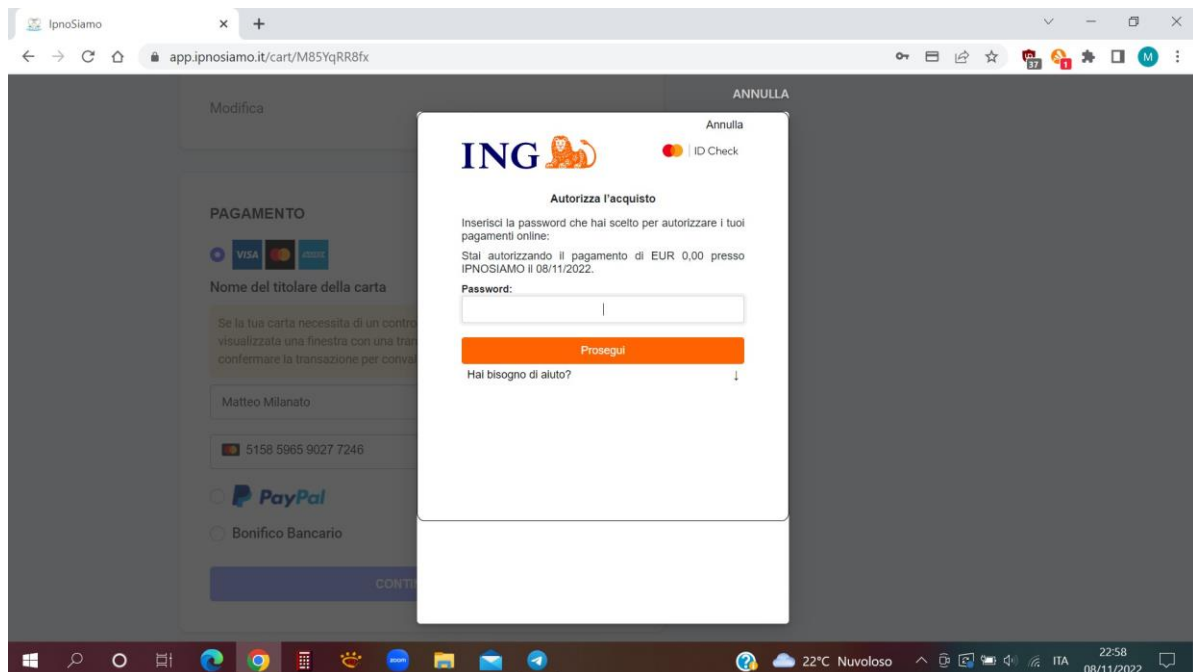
IpnoSiamo

app.ipnosiamo.it/cart/M85YqRR8fx

Modifica

ANNULLA

PAGAMENTO

VISA

Nome del titolare della carta

Se la tua carta necessita di un contro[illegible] visualizzata una finestra con una tra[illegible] confermare la transazione per conva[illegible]

Matteo Milanato

5158 5965 9027 7246

PayPal

Bonifico Bancario

CONT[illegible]

Annulla

ING

ID Check

Autorizza l'acquisto

Inserisci la password che hai scelto per autorizzare i tuoi pagamenti online:

Stai autorizzando il pagamento di EUR 0,00 presso IPNOSIAMO il 08/11/2022.

Password:

Prosegui

Hai bisogno di aiuto?

22°C Nuvoloso

ITA

22:58
08/11/2022